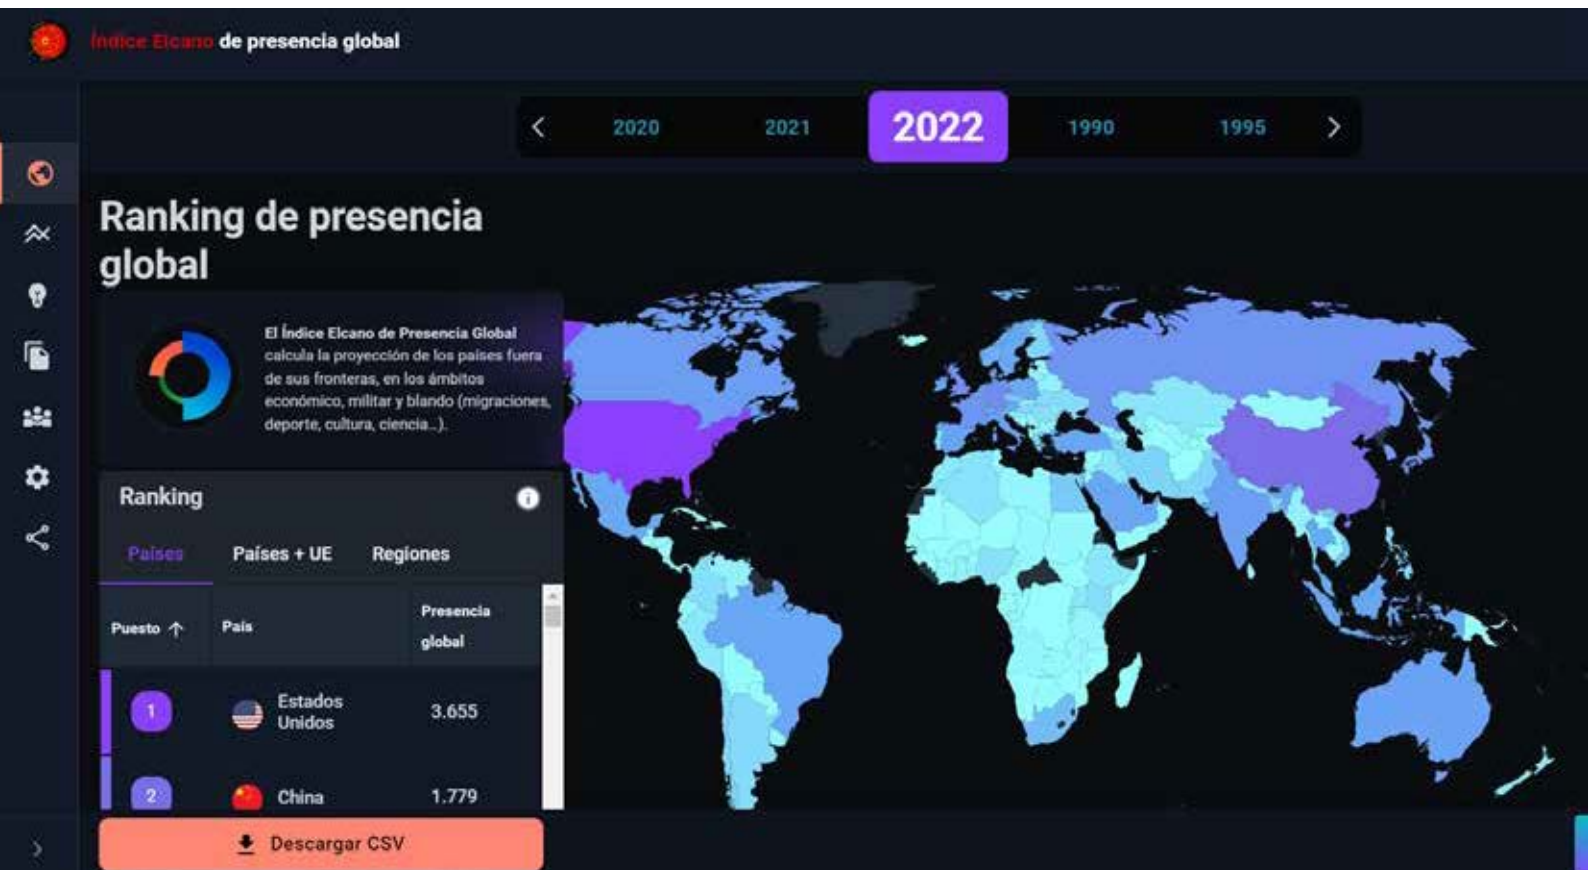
Índice Elcano de presencia global

2020 2021 2022 1990 1995

Ranking de presencia global

El Índice Elcano de Presencia Global calcula la proyección de los países fuera de sus fronteras, en los ámbitos económico, militar y blando (migraciones, deporte, cultura, ciencia...).

Ranking

Países Países + UE Regiones

| Puesto | País | Presencia global |
|---|---|---|
| 1 | Estados Unidos | 3.655 |
| 2 | China | 1.779 |

Descargar CSV